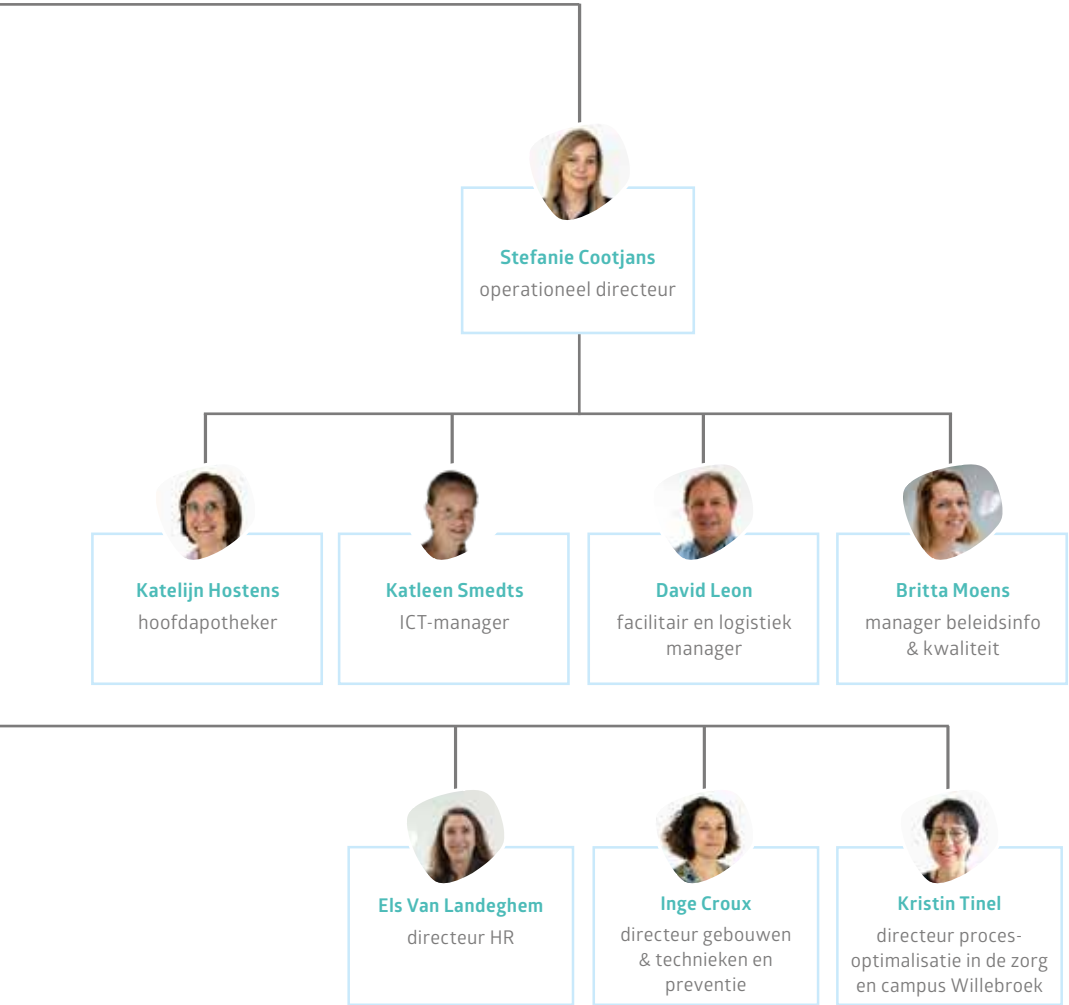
Stefanie Cootjans
operationeel directeur

Katelijn Hostens
hoofdapotheker

Katleen Smedts
ICT-manager

David Leon
facilitair en logistiek manager

Britta Moens
manager beleidsinfo & kwaliteit

Els Van Landeghem
directeur HR

Inge Croux
directeur gebouwen & technieken en preventie

Kristin Tinel
directeur procesoptimalisatie in de zorg en campus Willebroek